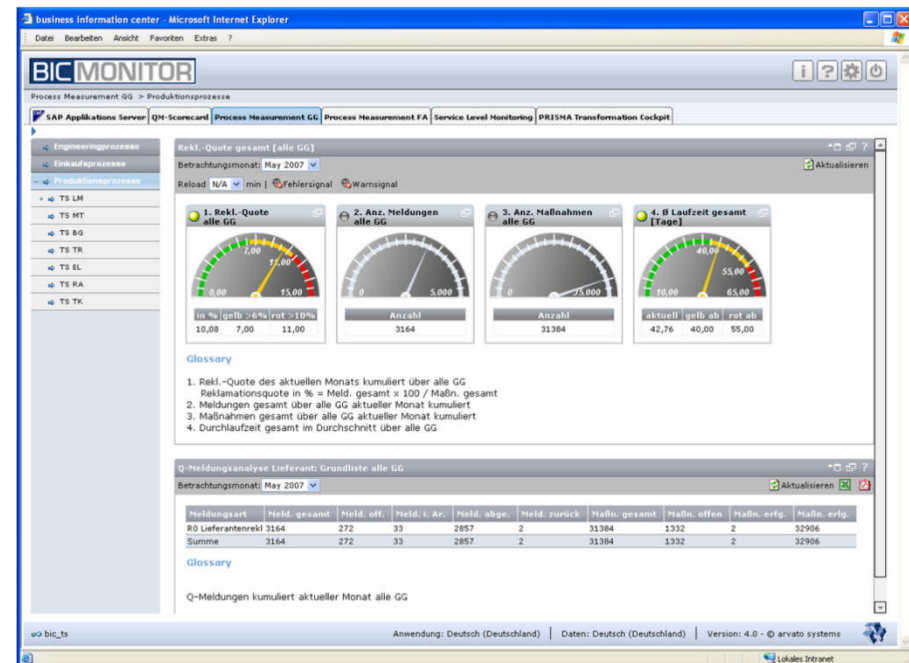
business information center - Microsoft Internet Explorer

Datei Bearbeiten Ansicht Favoriten Extras ?

BIC MONITOR

Process Measurement GG > Produktionsprozesse

SAP Applikations Server | QM-Scorecard | Process Measurement GG | Process Measurement FA | Service Level Monitoring | PRISMA Transformation Cockpit

Engineeringprozesse
Einkaufsprozesse
Produktionsprozesse
TS LM
TS MT
TS BG
TS TR
TS EL
TS RA
TS TK

Rekl.-Quote gesamt [alle GG]

Betrachtungsmonat: May 2007

Aktualisieren

Reload N/A min | Fehlersignal Warnsignal

1. Rekl.-Quote alle GG

0,00 7,00 11,00 15,00

| in % | gelb >6% | rot >10% |
|---|---|---|
| 10,08 | 7,00 | 11,00 |

2. Anz. Meldungen alle GG

0 5.000

| Anzahl |
|---|
| 3164 |

3. Anz. Maßnahmen alle GG

0 75.000

| Anzahl |
|---|
| 31384 |

4. Ø Laufzeit gesamt [Tage]

10,00 40,00 55,00 65,00

| aktuell | gelb ab | rot ab |
|---|---|---|
| 42,76 | 40,00 | 55,00 |

Glossary

1. Rekl.-Quote des aktuellen Monats kumuliert über alle GG
Reklamationsquote in % = Meld. gesamt x 100 / Maßn. gesamt
2. Meldungen gesamt über alle GG aktueller Monat kumuliert
3. Maßnahmen gesamt über alle GG aktueller Monat kumuliert
4. Durchlaufzeit gesamt im Durchschnitt über alle GG

Q-Meldungsanalyse Lieferant: Grundliste alle GG

Betrachtungsmonat: May 2007

Aktualisieren

| Meldungsart | Meld. gesamt | Meld. off. | Meld. i. Ar. | Meld. abge. | Meld. zurück | Maßn. gesamt | Maßn. offen | Maßn. erfg. | Maßn. erfg. |
|---|---|---|---|---|---|---|---|---|---|
| R0 Lieferantenrekl | 3164 | 272 | 33 | 2857 | 2 | 31384 | 1332 | 2 | 32906 |
| Summe | 3164 | 272 | 33 | 2857 | 2 | 31384 | 1332 | 2 | 32906 |

Glossary

Q-Meldungen kumuliert aktueller Monat alle GG

bic_ts

Anwendung: Deutsch (Deutschland) | Daten: Deutsch (Deutschland) | Version: 4.0 - © arvato systems

Lokales Intranet